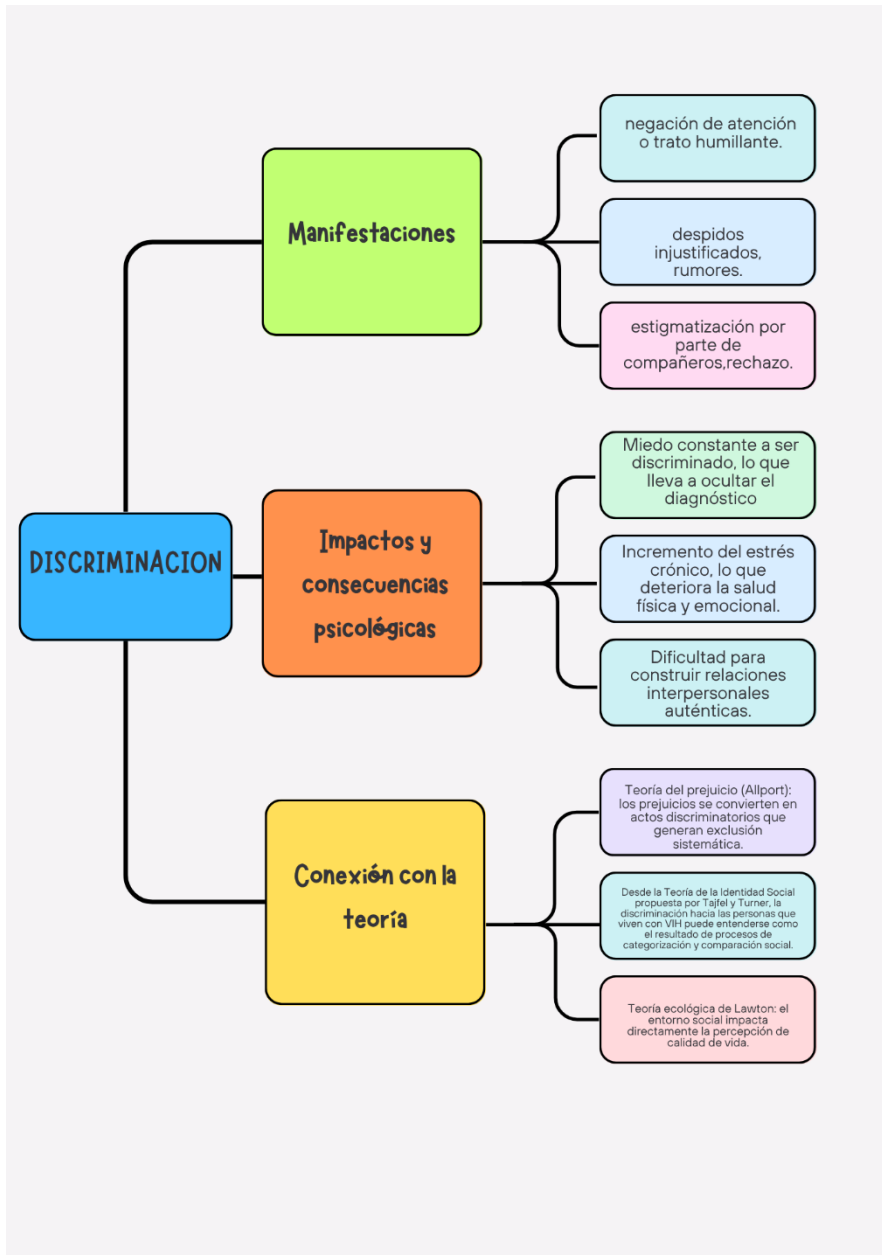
DISCRIMINACION

Manifestaciones

negación de atención o trato humillante.

despidos injustificados, rumores.

estigmatización por parte de compañeros,rechazo.

Impactos y consecuencias psicológicas

Miedo constante a ser discriminado, lo que lleva a ocultar el diagnóstico

Incremento del estrés crónico, lo que deteriora la salud física y emocional.

Dificultad para construir relaciones interpersonales auténticas.

Conexión con la teoría

Teoría del prejuicio (Allport): los prejuicios se convierten en actos discriminatorios que generan exclusión sistemática.

Desde la Teoría de la Identidad Social propuesta por Tajfel y Turner, la discriminación hacia las personas que viven con VIH puede entenderse como el resultado de procesos de categorización y comparación social.

Teoría ecológica de Lawton: el entorno social impacta directamente la percepción de calidad de vida.